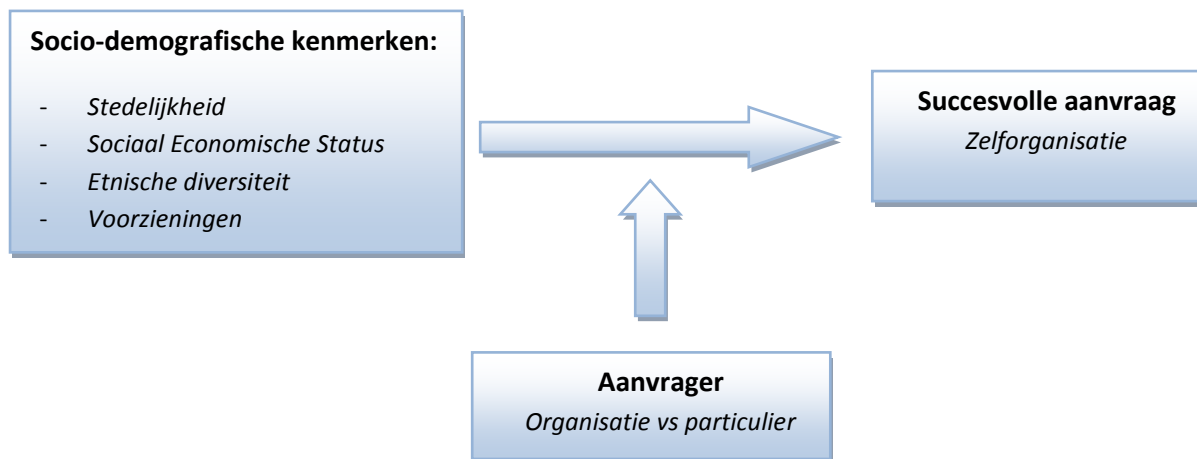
**Socio-demografische kenmerken:**

- *Stedelijkheid*
- *Sociaal Economische Status*
- *Etnische diversiteit*
- *Voorzieningen*

**Succesvolle aanvraag**
*Zelforganisatie*

**Aanvrager**
*Organisatie vs particulier*